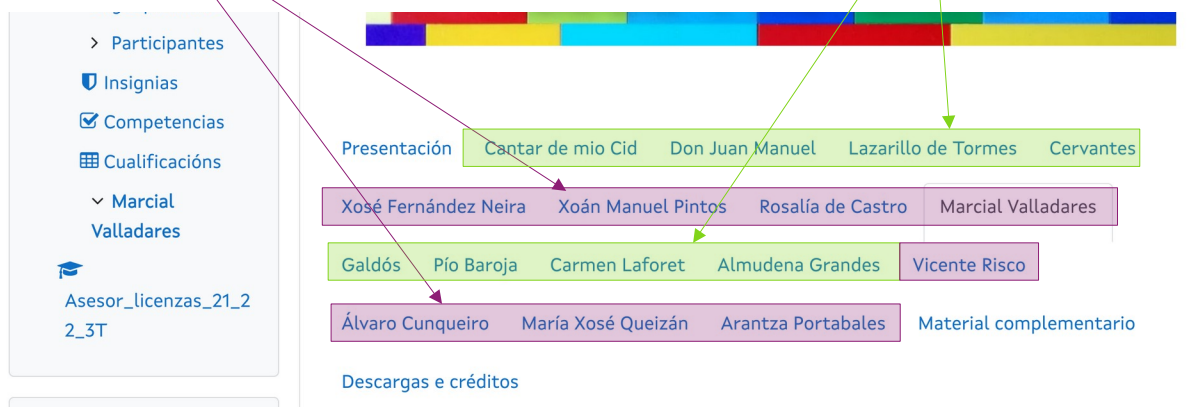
Participantes

Insignias

Competencias

Cualificacións

Marcial Valladares

Asesor_licenzas_21_22_3T

Presentación Cantar de mio Cid Don Juan Manuel Lazarillo de Tormes Cervantes

Xosé Fernández Neira Xoán Manuel Pintos Rosalía de Castro Marcial Valladares

Galdós Pío Baroja Carmen Laforet Almudena Grandes Vicente Risco

Álvaro Cunqueiro María Xosé Queizán Arantza Portabales Material complementario

Descargas e créditos